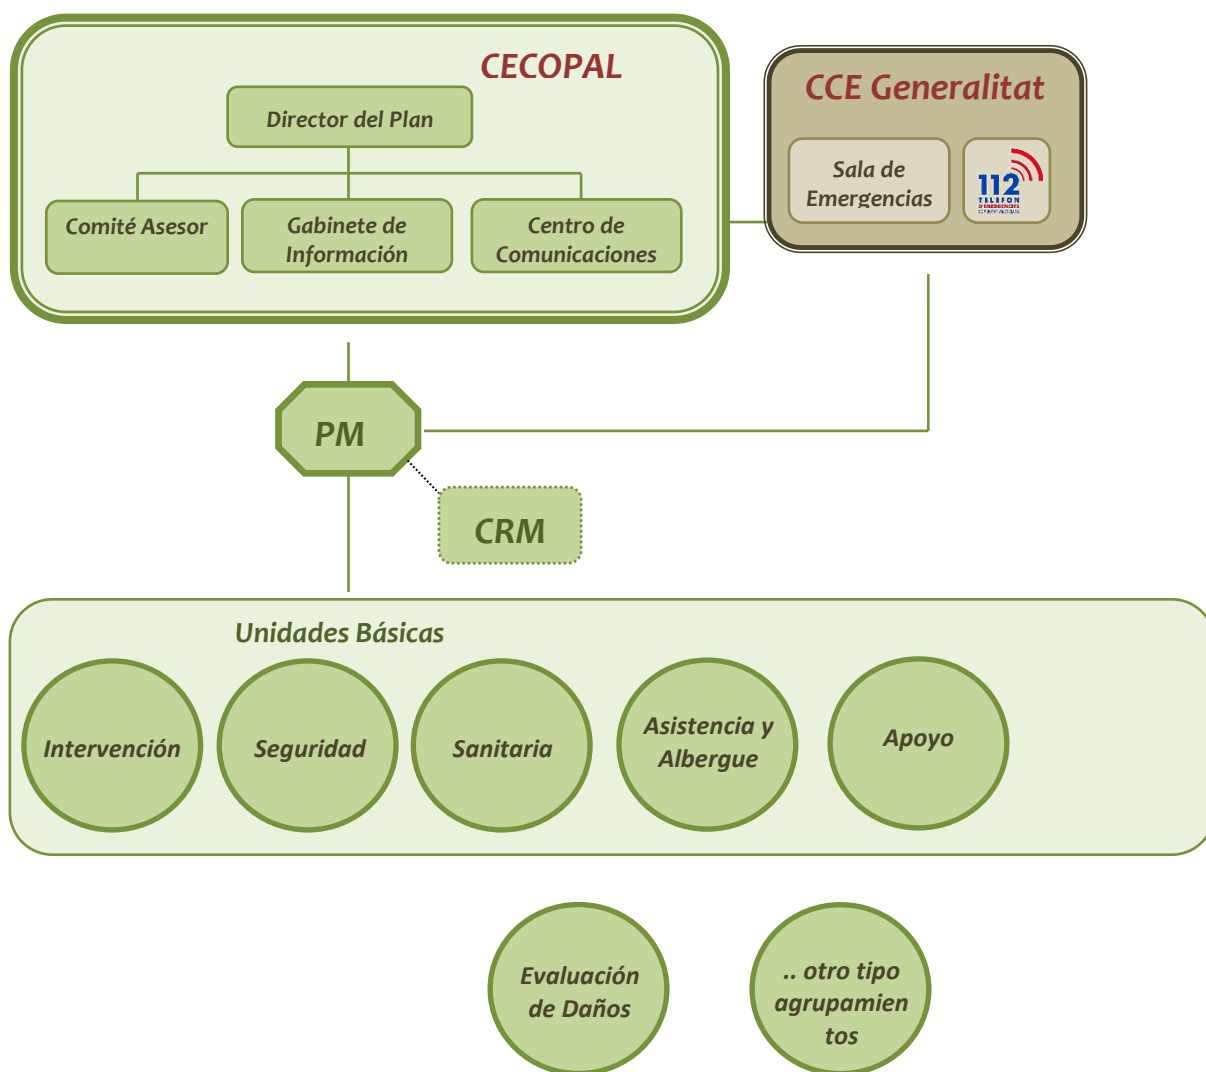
CECOPAL

Director del Plan

Comité Asesor

Gabinete de Información

Centro de Comunicaciones

CCE Generalitat

Sala de Emergencias

112

PM

CRM

Unidades Básicas

Intervención

Seguridad

Sanitaria

Asistencia y Albergue

Apoyo

Evaluación de Daños

.. otro tipo agrupamien tos